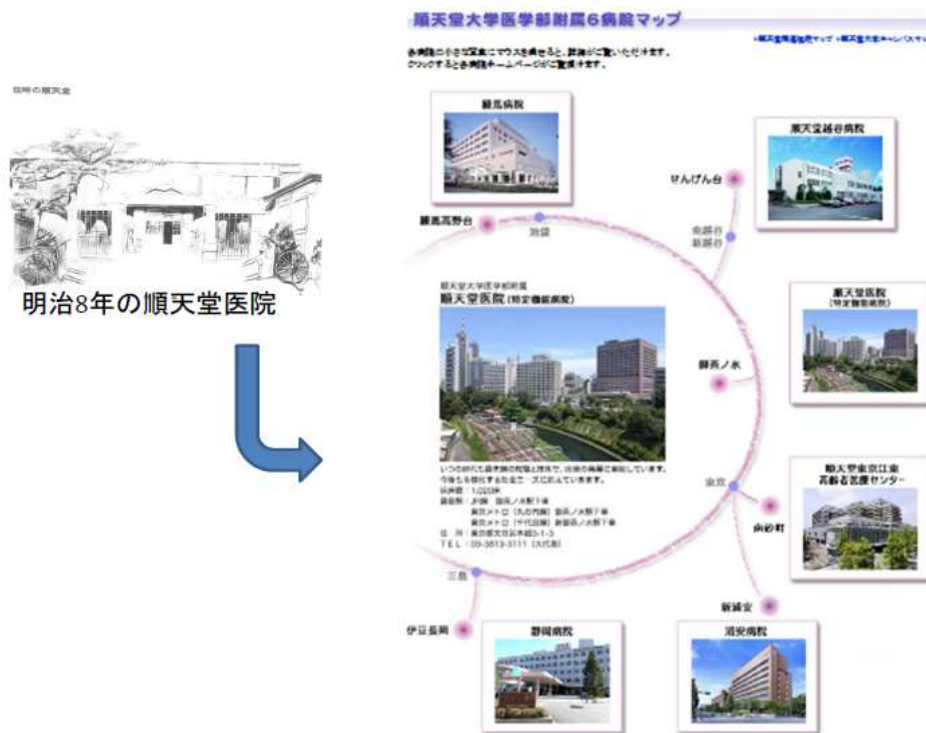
当時の順天堂

明治8年の順天堂医院

順天堂大学医学部附属6病院マップ

各病院の小さな写真にマウスを乗せると、詳細がご覧いただけます。クリックすると各病院ホームページがご覧頂けます。

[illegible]

練馬病院

順天堂越谷病院

せんげん台

練馬高野台

池袋

南越谷
新越谷

順天堂大学医学部附属
順天堂医院（特定機能病院）

御茶ノ水

順天堂医院
（特定機能病院）

いつの時代も患者様の期待と信頼で、出来る限り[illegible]
今後も進化する社会ニーズに応えています。
病床数：1,020床
最寄駅：JR線 御茶ノ水駅下車
東京メトロ（丸の内線）御茶ノ水駅下車
東京メトロ（千代田線）新御茶ノ水駅下車
住所：東京都文京区本郷3-1-3
TEL：03-3813-3111（大代表）

東京

順天堂東京江東高齢者医療センター

南砂町

三島

新浦安

伊豆長岡

静岡病院

浦安病院